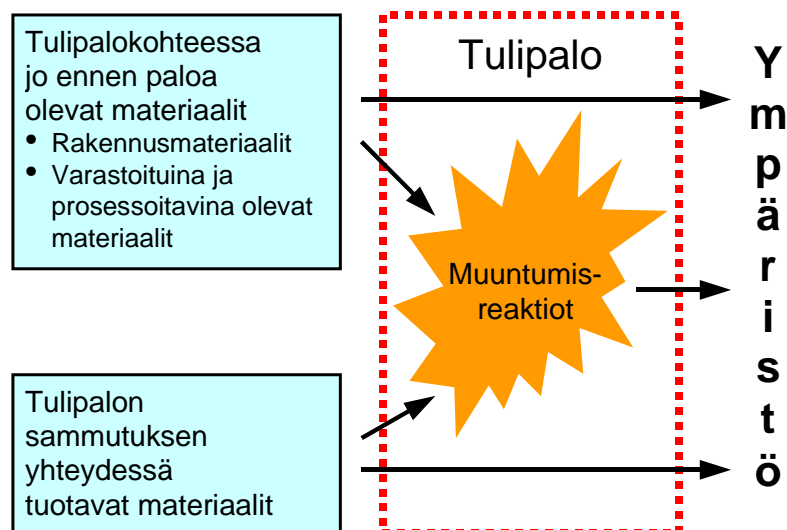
Tulipalokohteessa jo ennen paloa olevat materiaalit

- Rakennusmateriaalit
- Varastoituina ja prosessoitavina olevat materiaalit

Tulipalon sammutuksen yhteydessä tuotavat materiaalit

Tulipalo

Muuntumis-reaktiot

Y
m
p
ä
r
i
s
t
ö